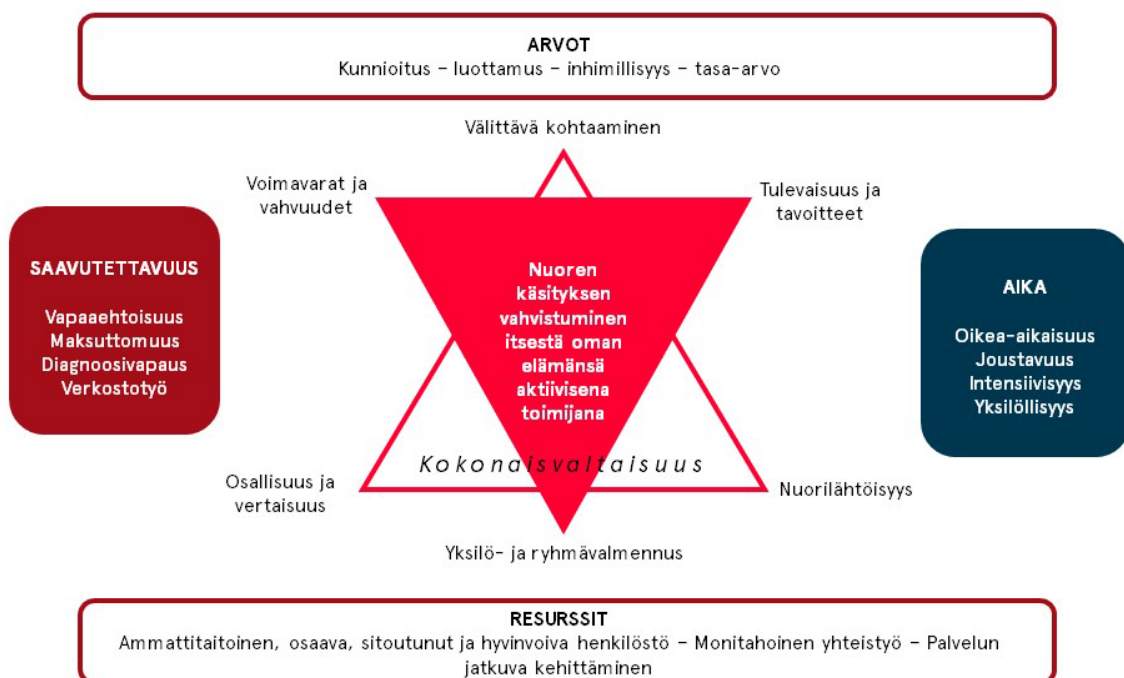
ARVOT
Kunnioitus – luottamus – inhimillisyys – tasa-arvo

Välittävä kohtaaminen

Voimavarat ja vahvuudet

Tulevaisuus ja tavoitteet

SAAVUTETTAVUUS

Vapaaehtoisuus
Maksuttomuus
Diagnoosivapaus
Verkostotyö

Nuoren käsityksen vahvistuminen itsestä oman elämänsä aktiivisena toimijana

AIKA

Oikea-aikaisuus
Joustavuus
Intensiivisyys
Yksilöllisyys

Kokonaisvaltaisuus

Osallisuus ja vertaisuus

Nuorilähtöisyys

Yksilö- ja ryhmävalmennus

RESURSSIT
Ammattitaitoinen, osaava, sitoutunut ja hyvinvoiva henkilöstö – Monitahoinen yhteistyö – Palvelun jatkuva kehittäminen